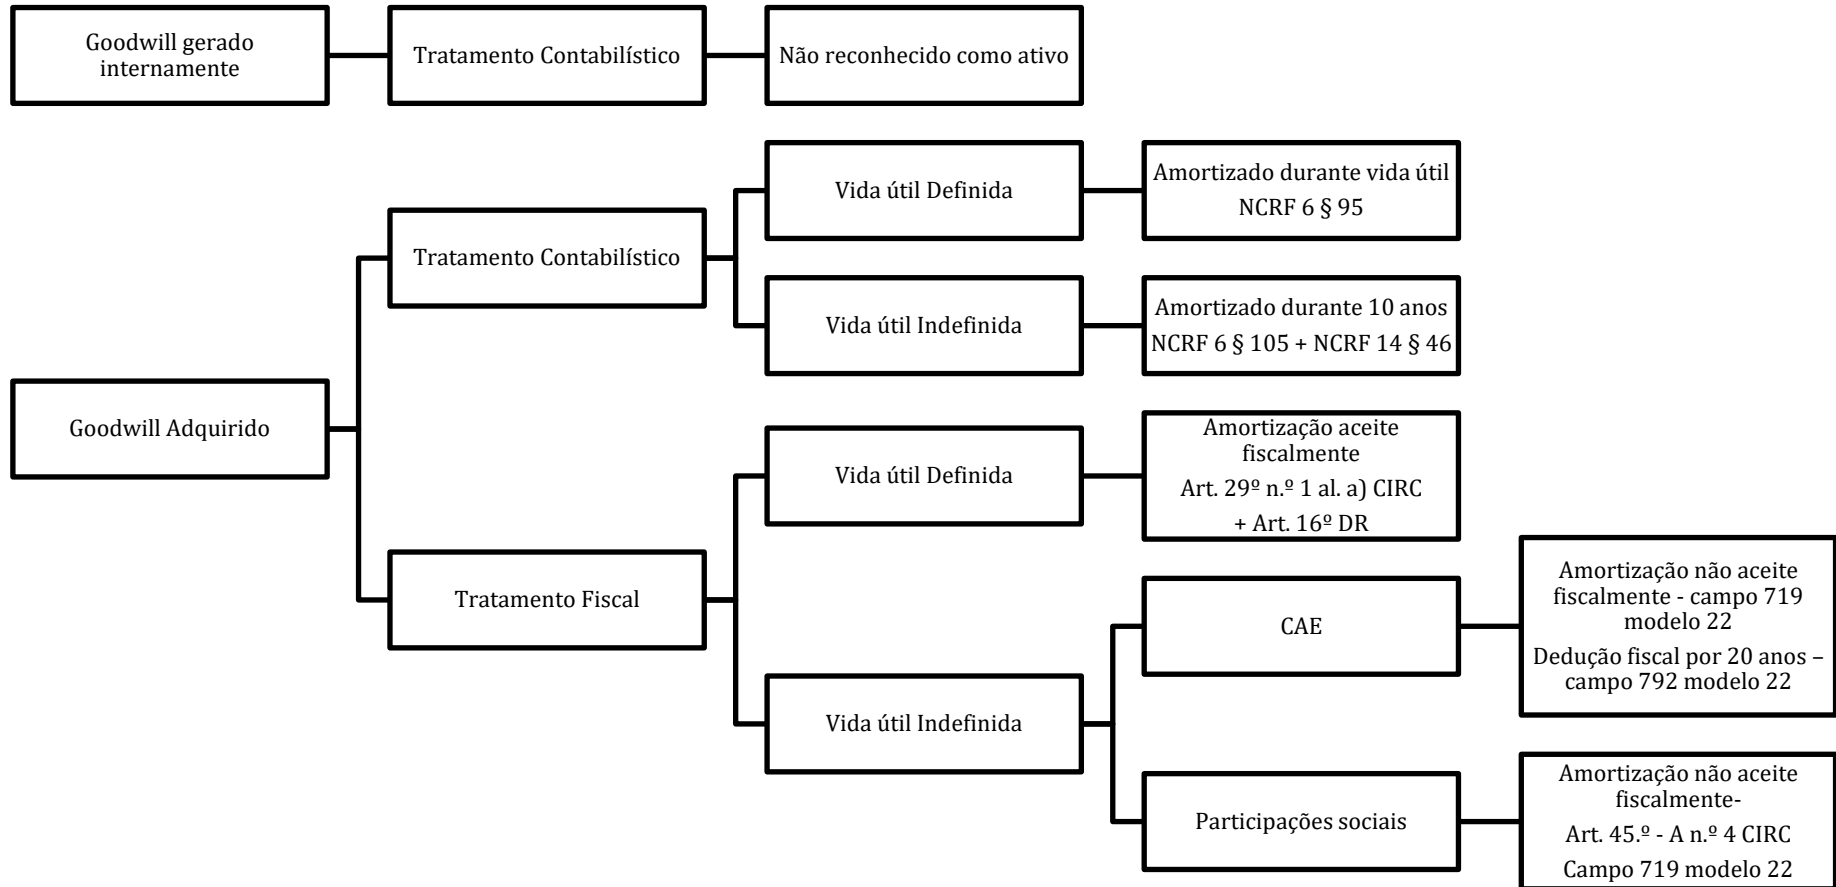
Goodwill gerado internamente

Tratamento Contabilístico

Não reconhecido como ativo

Goodwill Adquirido

Tratamento Contabilístico

Vida útil Definida

Amortizado durante vida útil NCRF 6 § 95

Vida útil Indefinida

Amortizado durante 10 anos NCRF 6 § 105 + NCRF 14 § 46

Tratamento Fiscal

Vida útil Definida

Amortização aceite fiscalmente Art. 29º n.º 1 al. a) CIRC + Art. 16º DR

Vida útil Indefinida

CAE

Amortização não aceite fiscalmente - campo 719 modelo 22

Dedução fiscal por 20 anos – campo 792 modelo 22

Participações sociais

Amortização não aceite fiscalmente-

Art. 45.º - A n.º 4 CIRC

Campo 719 modelo 22